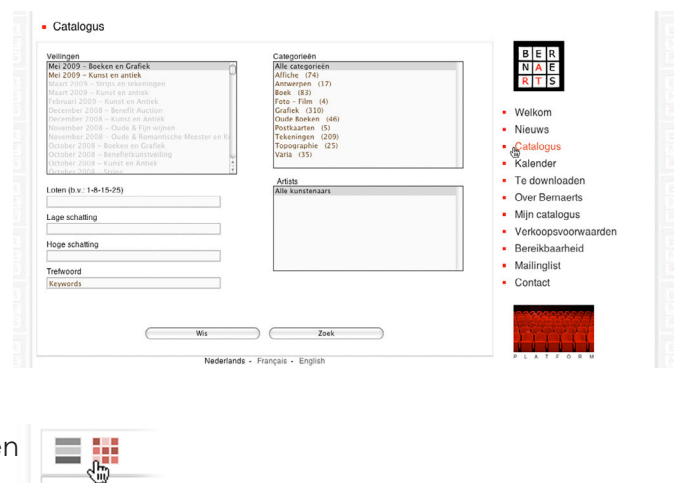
Catalogus

Veilingen
Mei 2009 – Boeken en Grafiek
Mei 2009 – Kunst en antiek
Maart 2009 – Strips en tekeningen
Maart 2009 – Kunst en antiek
Februari 2009 – Kunst en Antiek
December 2008 – Benefit Auction
December 2008 – Kunst en Antiek
November 2008 – Oude & Fijn wijnen
November 2008 – Oude & Romantische Meester en Ko
October 2008 – Boeken en Grafiek
October 2008 – Benefietkunstveiling
October 2008 – Kunst en Antiek
October 2008 – Strips

Loten (b.v.: 1-8-15-25)

Lage schatting

Hoge schatting

Trefwoord
Keywords

Categorieën
Alle categorieën
Affiche (74)
Antwerpen (17)
Boek (83)
Foto - Film (4)
Grafiek (310)
Oude Boeken (46)
Postkaarten (5)
Tekeningen (209)
Topographie (25)
Varia (35)

Artists
Alle kunstenaars

Wis
Zoek

Nederlands - Français - English

BER
NAE
RTS

Welkom
Nieuws
Catalogus
Kalender
Te downloaden
Over Bernaerts
Mijn catalogus
Verkoopsvoorwaarden
Bereikbaarheid
Mailinglist
Contact

PLATFORM

en